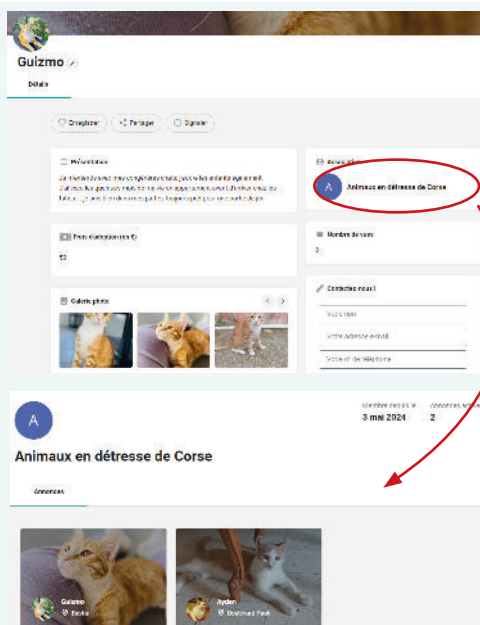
Guizmo

Détails

Enregistrer Partager Signaler

Présentation

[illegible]

Association

A Animaux en détresse de Corse

Frais d'adoption (en €)

50

Nombre de vues

0

Galerie photo

Contactez-nous !

Votre nom

Votre adresse email

Votre n° de téléphone

A

Membre depuis le
3 mai 2024

Annonces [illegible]
2

Animaux en détresse de Corse

Annonces

Guizmo
Bastia

Ayden
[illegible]